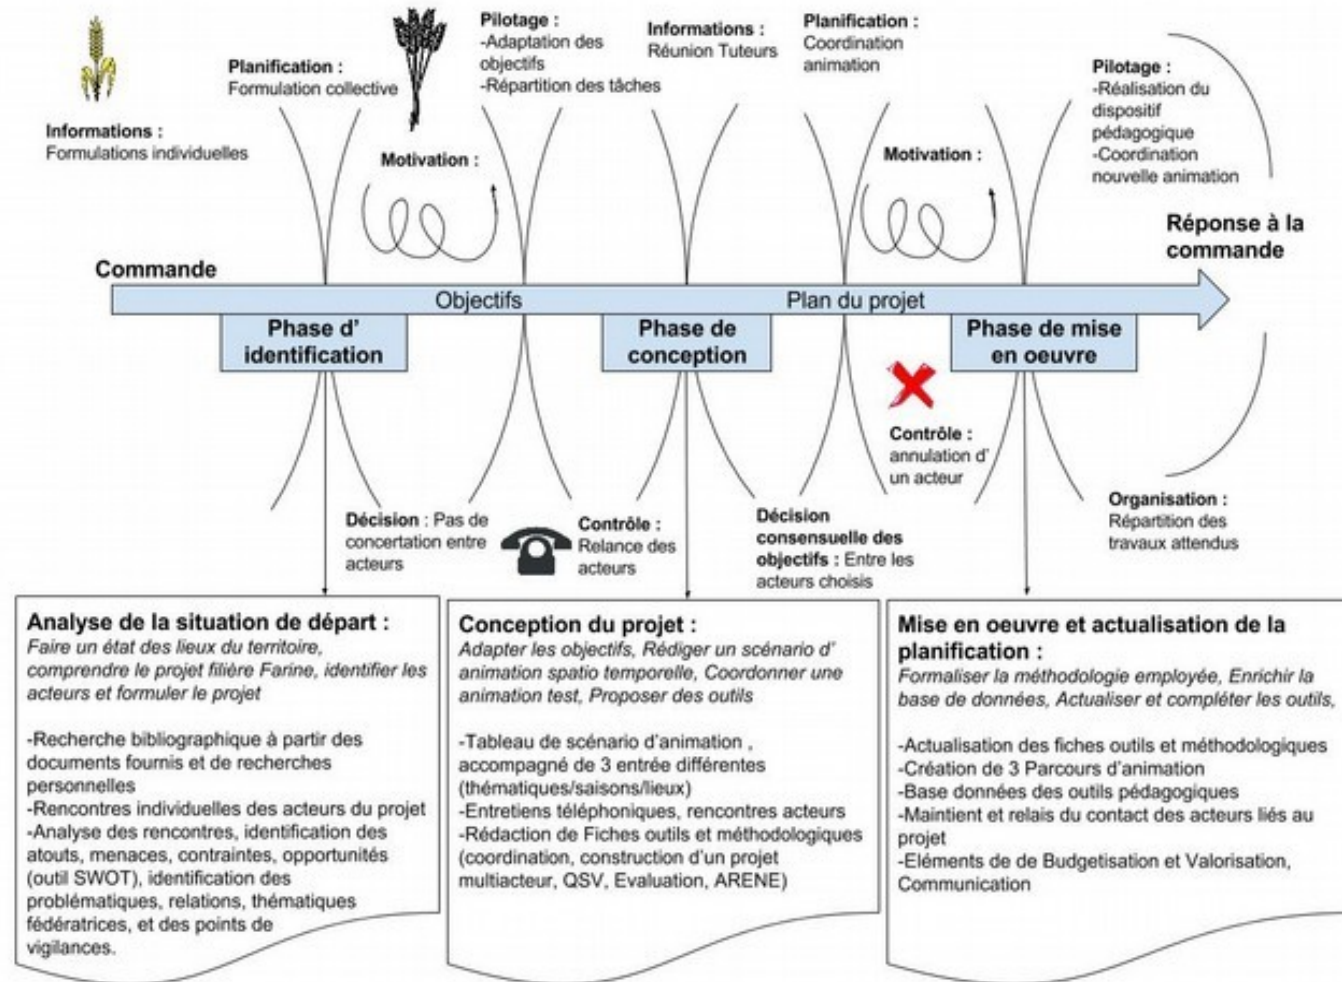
Informations :
Formulations individuelles

Planification :
Formulation collective

Motivation :

Pilotage :
-Adaptation des objectifs
-Répartition des tâches

Informations :
Réunion Tuteurs

Planification :
Coordination animation

Motivation :

Pilotage :
-Réalisation du dispositif pédagogique
-Coordination nouvelle animation

Réponse à la commande

Commande

Objectifs

Plan du projet

Phase d' identification

Phase de conception

Phase de mise en oeuvre

Contrôle : annulation d' un acteur

Décision : Pas de concertation entre acteurs

Contrôle : Relance des acteurs

Décision consensuelle des objectifs : Entre les acteurs choisis

Organisation : Répartition des travaux attendus

Analyse de la situation de départ :
Faire un état des lieux du territoire, comprendre le projet filière Farine, identifier les acteurs et formuler le projet

-Recherche bibliographique à partir des documents fournis et de recherches personnelles
-Rencontres individuelles des acteurs du projet
-Analyse des rencontres, identification des atouts, menaces, contraintes, opportunités (outil SWOT), identification des problématiques, relations, thématiques fédératrices, et des points de vigilances.

Conception du projet :
Adapter les objectifs, Rédiger un scénario d' animation spatio temporelle, Coordonner une animation test, Proposer des outils

-Tableau de scénario d'animation , accompagné de 3 entrée différentes (thématiques/saisons/lieux)
-Entretiens téléphoniques, rencontres acteurs
-Rédaction de Fiches outils et méthodologiques (coordination, construction d'un projet multiacteur, QSV, Evaluation, ARENE)

Mise en oeuvre et actualisation de la planification :
Formaliser la méthodologie employée, Enrichir la base de données, Actualiser et compléter les outils,

-Actualisation des fiches outils et méthodologiques
-Création de 3 Parcours d'animation
-Base données des outils pédagogiques
-Maintient et relais du contact des acteurs liés au projet
-Eléments de de Budgetisation et Valorisation, Communication